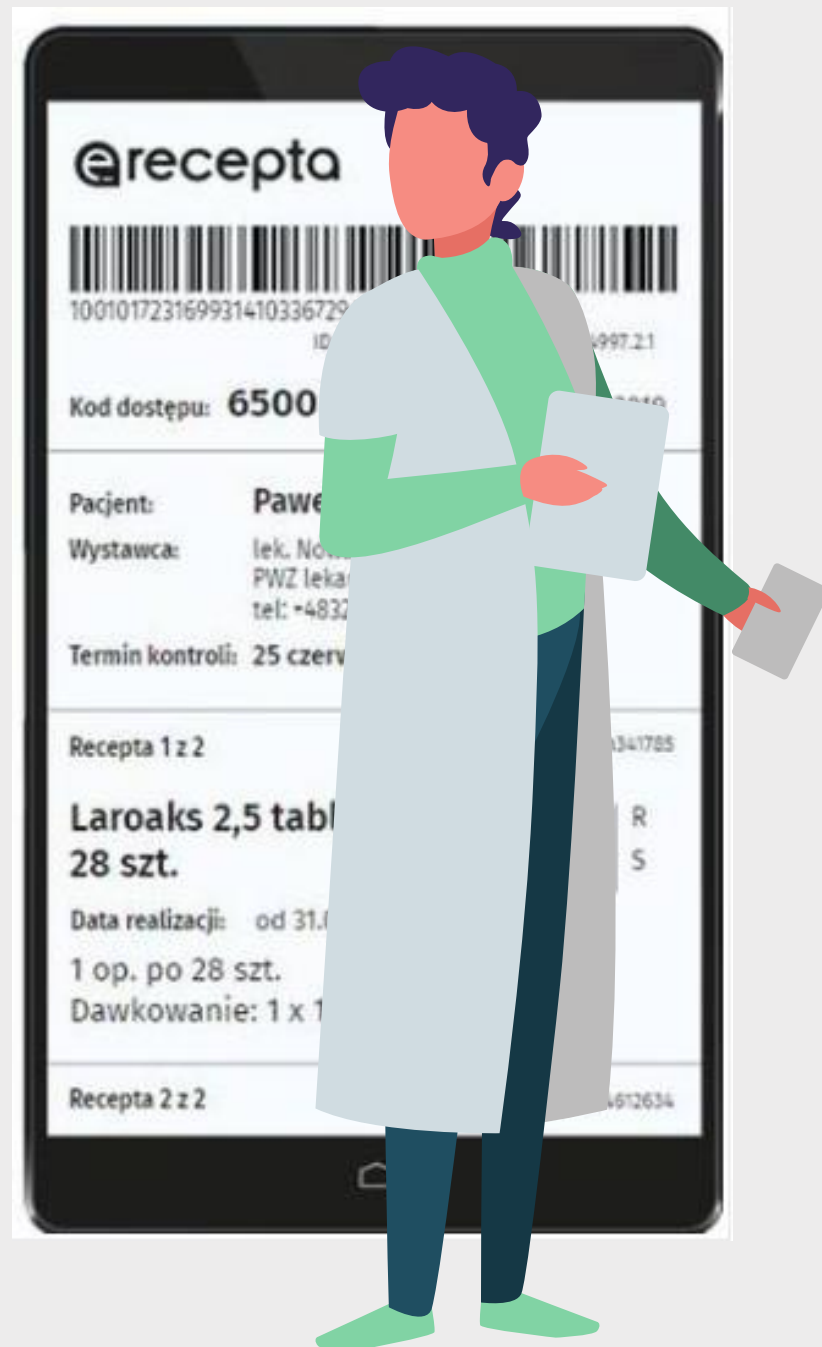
erecepta

10010172316993141033672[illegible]

ID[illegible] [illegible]997.2.1

Kod dostępu: 6500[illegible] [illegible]2019

Pacjent: Pawe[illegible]

Wystawca: lek. Now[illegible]
PWZ leka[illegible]
tel: +4832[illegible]

Termin kontroli: 25 czerw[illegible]

Recepta 1 z 2 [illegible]341785

Laroaks 2,5 tabl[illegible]
28 szt.

R
S

Data realizacji: od 31.0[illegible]

1 op. po 28 szt.
Dawkowanie: 1 x 1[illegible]

Recepta 2 z 2 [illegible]612634